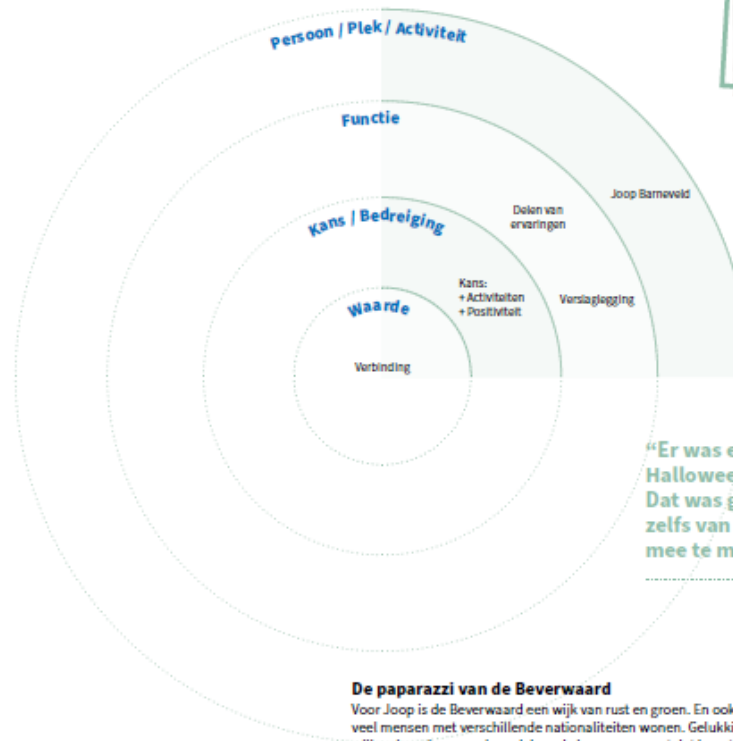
Persoon / Plek / Activiteit

Functie

Kans / Bedreiging

Waarde

Joop Barneveld

Delen van ervaringen

Kans:
+ Activiteiten
+ Positiviteit

Verslaglegging

Verbinding

“Er was e
Hallowee
Dat was g
zelfs van
mee te m

De paparazzi van de Beverwaard

Voor Joop is de Beverwaard een wijk van rust en groen. En ook
veel mensen met verschillende nationaliteiten wonen. Gelukki
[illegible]